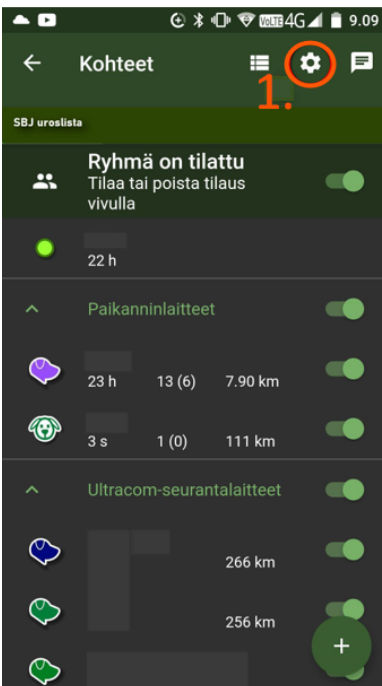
VoLTE 4G 9.09

Kohteet

1.

SBJ uroslista

Ryhmä on tilattu
Tilaa tai poista tilaus vivulla

22 h

Paikanninlaitteet

23 h 13 (6) 7.90 km

3 s 1 (0) 111 km

Ultracom-seurantalaitteet

266 km

256 km

+